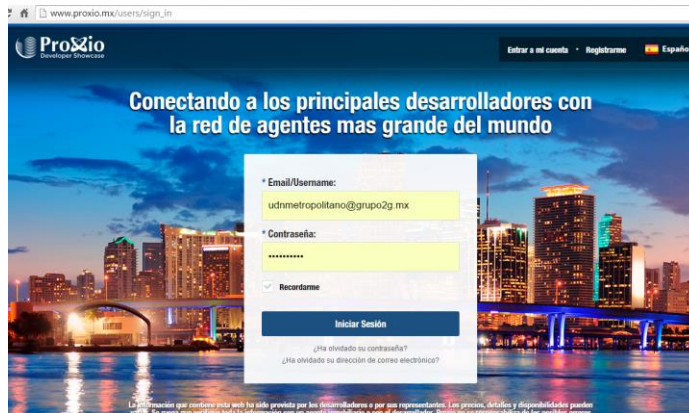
www.proxio.mx/users/sign_in

Proxio
Developer Showcase

Entrar a mi cuenta • Registrarme Españo

Conectando a los principales desarrolladores con la red de agentes mas grande del mundo

* Email/Username:
udnmetropolitano@grupo2g.mx
* Contraseña:
••••••••••
Recordarme
Iniciar Sesión
¿Ha olvidado su contraseña?
¿Ha olvidado su dirección de correo electrónico?

La información que contiene esta web ha sido provista por los desarrolladores o por sus representantes. Los precios, detalles y disponibilidades pueden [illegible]